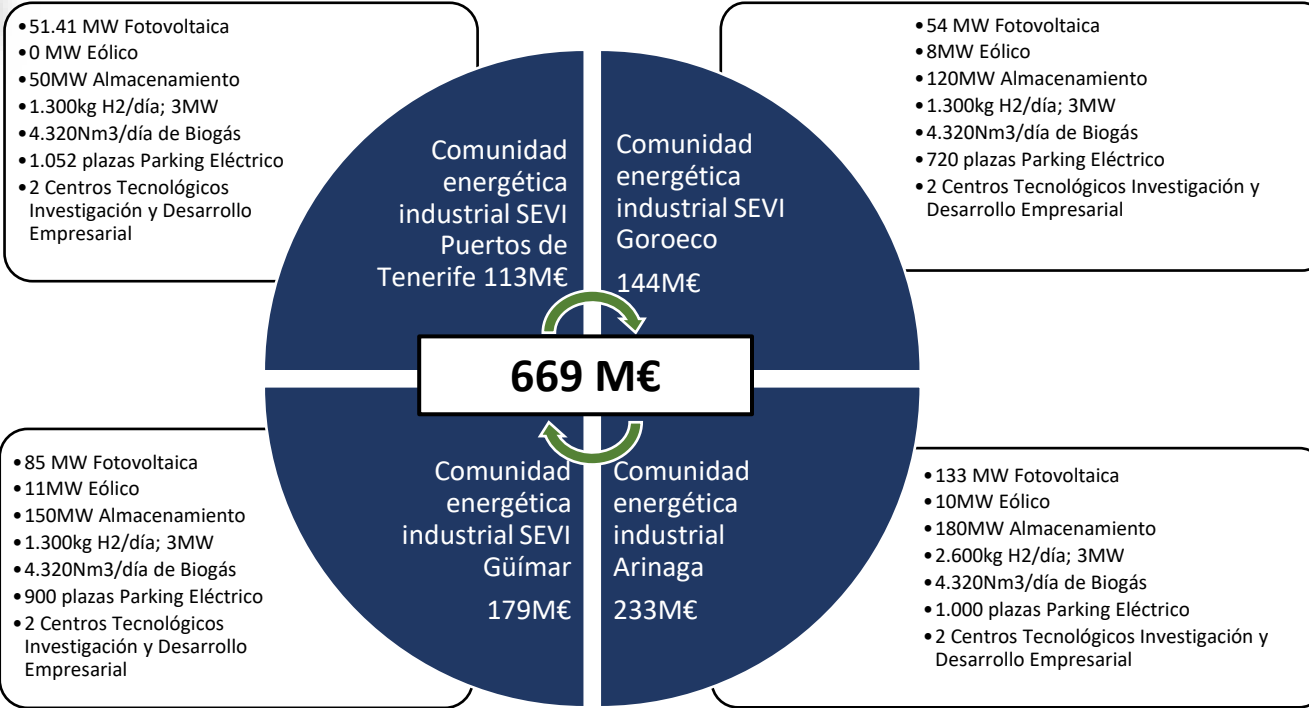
• 51.41 MW Fotovoltaica
• 0 MW Eólico
• 50MW Almacenamiento
• 1.300kg H2/día; 3MW
• 4.320Nm3/día de Biogás
• 1.052 plazas Parking Eléctrico
• 2 Centros Tecnológicos Investigación y Desarrollo Empresarial

Comunidad energética industrial SEVI Puertos de Tenerife 113M€

Comunidad energética industrial SEVI Goroeco

144M€

• 54 MW Fotovoltaica
• 8MW Eólico
• 120MW Almacenamiento
• 1.300kg H2/día; 3MW
• 4.320Nm3/día de Biogás
• 720 plazas Parking Eléctrico
• 2 Centros Tecnológicos Investigación y Desarrollo Empresarial

669 M€

• 85 MW Fotovoltaica
• 11MW Eólico
• 150MW Almacenamiento
• 1.300kg H2/día; 3MW
• 4.320Nm3/día de Biogás
• 900 plazas Parking Eléctrico
• 2 Centros Tecnológicos Investigación y Desarrollo Empresarial

Comunidad energética industrial SEVI Güímar

179M€

Comunidad energética industrial Arinaga

233M€

• 133 MW Fotovoltaica
• 10MW Eólico
• 180MW Almacenamiento
• 2.600kg H2/día; 3MW
• 4.320Nm3/día de Biogás
• 1.000 plazas Parking Eléctrico
• 2 Centros Tecnológicos Investigación y Desarrollo Empresarial